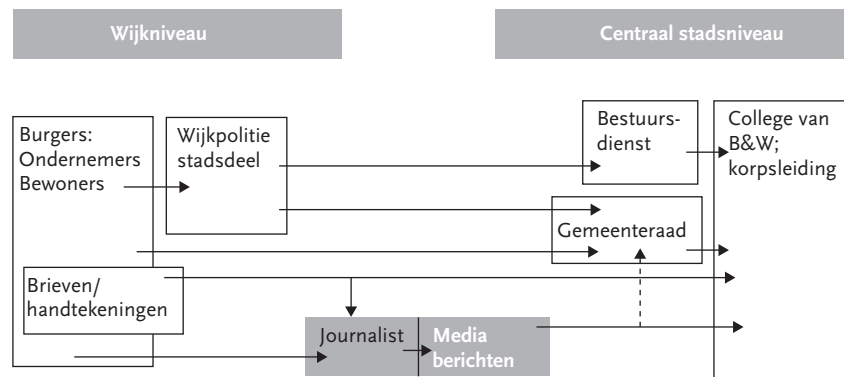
Wijkniveau

Centraal stadsniveau

Burgers: Ondernemers Bewoners

Wijkpolitie stadsdeel

Bestuursdienst

College van B&W; korpsleiding

Gemeenteraad

Brieven/ handtekeningen

Journalist

Media berichten